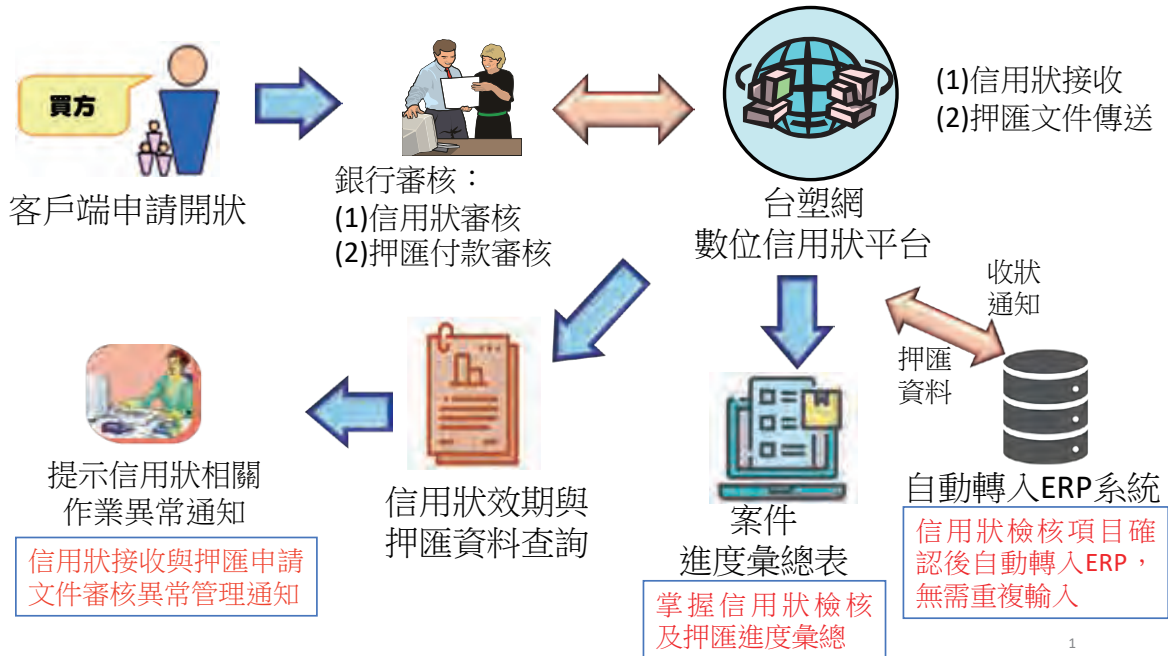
買方

客戶端申請開狀

銀行審核：
(1)信用狀審核
(2)押匯付款審核

台塑網
數位信用狀平台

(1)信用狀接收
(2)押匯文件傳送

收狀
通知

押匯
資料

自動轉入ERP系統

信用狀檢核項目確認後自動轉入ERP，無需重複輸入

案件
進度彙總表

掌握信用狀檢核及押匯進度彙總

信用狀效期與
押匯資料查詢

提示信用狀相關
作業異常通知

信用狀接收與押匯申請文件審核異常管理通知

1